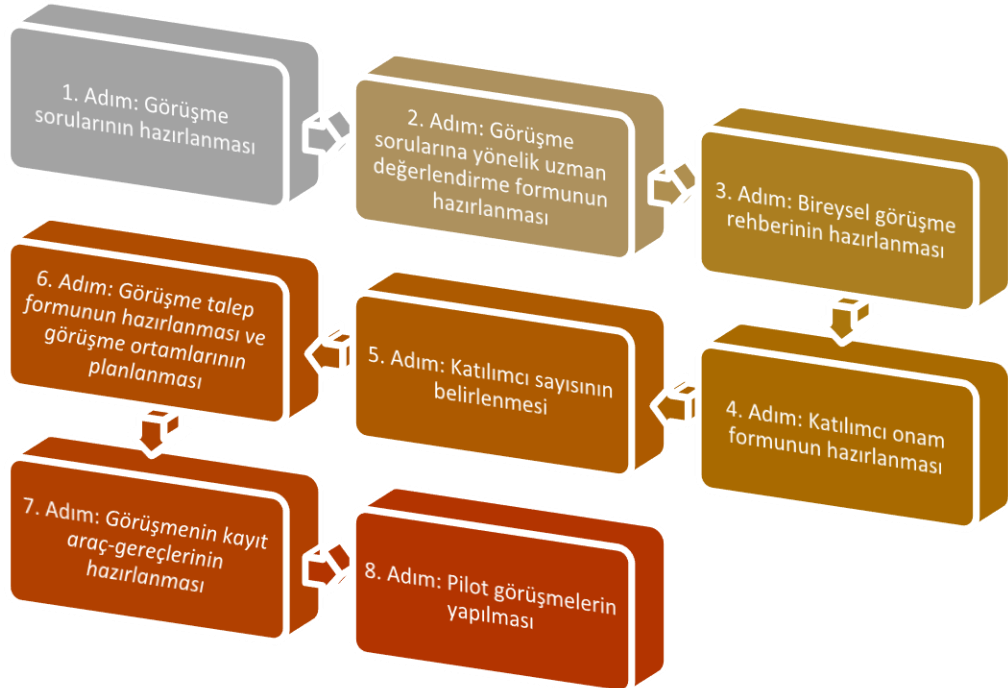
1. Adım: Görüşme sorularının hazırlanması

2. Adım: Görüşme sorularına yönelik uzman değerlendirme formunun hazırlanması

3. Adım: Bireysel görüşme rehberinin hazırlanması

4. Adım: Katılımcı onam formunun hazırlanması

5. Adım: Katılımcı sayısının belirlenmesi

6. Adım: Görüşme talep formunun hazırlanması ve görüşme ortamlarının planlanması

7. Adım: Görüşmenin kayıt araç-gereçlerinin hazırlanması

8. Adım: Pilot görüşmelerin yapılması